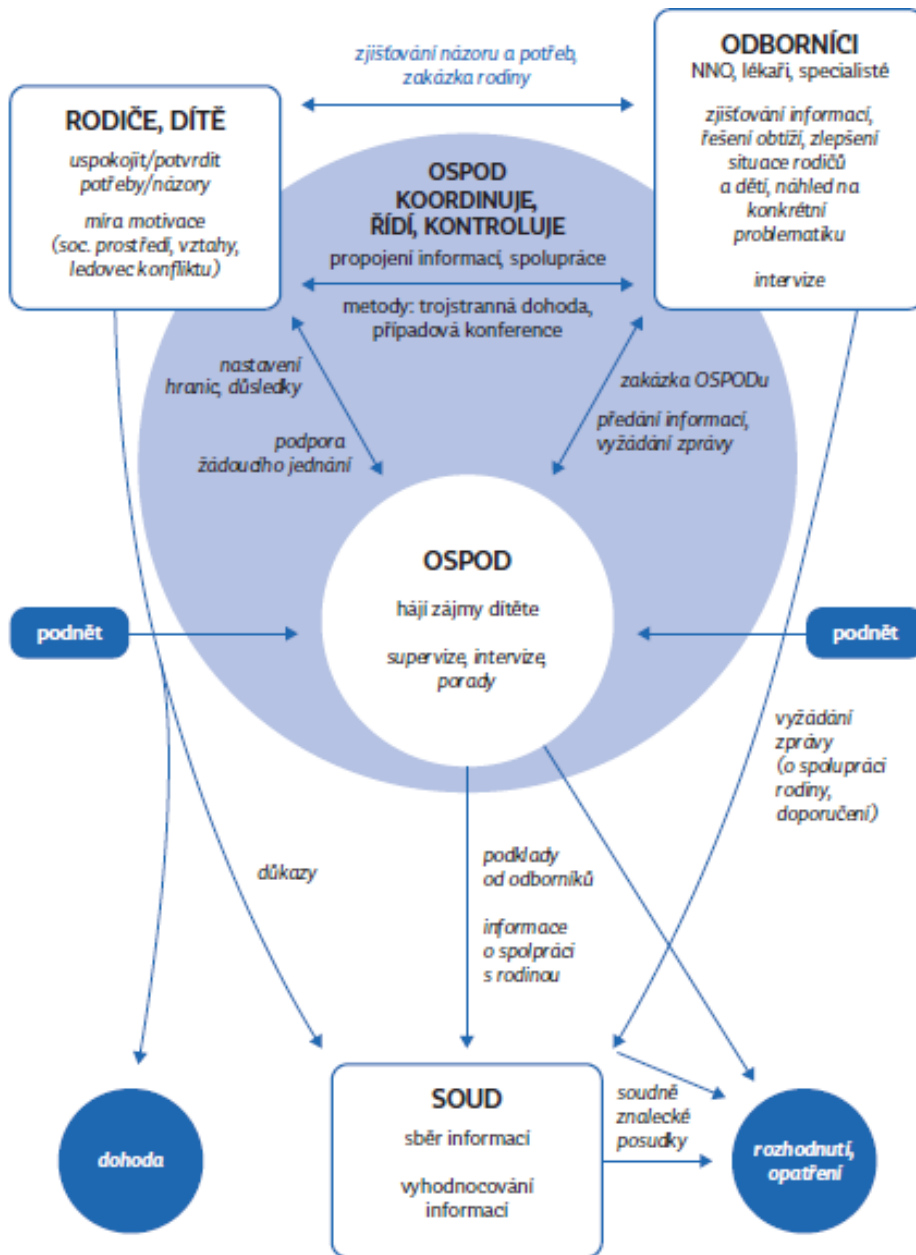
zjišťování názoru a potřeb, zakázka rodiny

RODIČE, DÍTĚ

uspokojit/potvrdit potřeby/názory

míra motivace (soc. prostředí, vztahy, ledovec konfliktu)

ODBORNÍCI

NNO, lékaři, specialisté

zjišťování informací, řešení obtíží, zlepšení situace rodičů a dětí, náhled na konkrétní problematiku

intervize

OSPOD KOORDINUJE, ŘÍDÍ, KONTROLUJE

propojení informací, spolupráce

metody: trojstranná dohoda, případová konference

nastavení hranic, důsledky

podpora žádoucího jednání

zakázka OSPODu

předání informací, vyžádání zprávy

OSPOD

hájí zájmy dítěte

supervize, intervize, porady

podnět

podnět

vyžádání zprávy (o spolupráci rodiny, doporučení)

důkazy

podklady od odborníků

informace o spolpráci s rodinou

dohoda

SOUD

sběr informací

vyhodnocování informací

soudně znalecké posudky

rozhodnutí, opatření